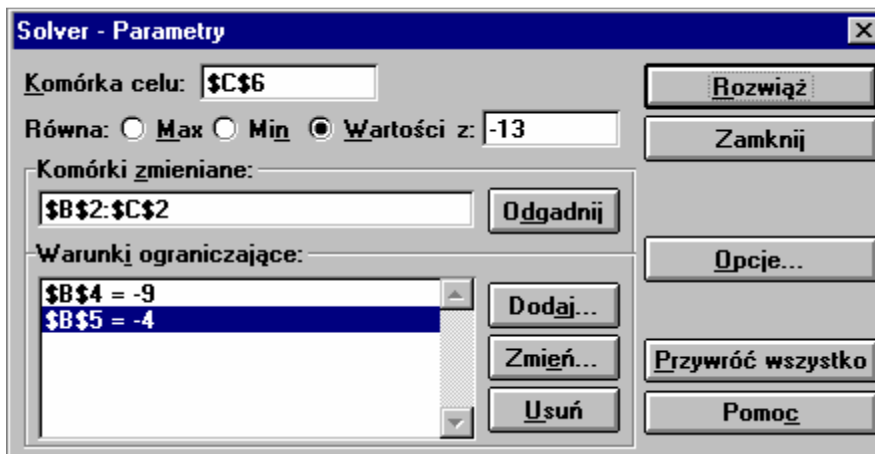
Solver - Parametry

Komórka celu: \$C\$6

Równa: Max Min Wartości z: -13

Komórki zmieniane:

\$B\$2:\$C\$2

Odgadnij

Warunki ograniczające:

\$B\$4 = -9
\$B\$5 = -4

Dodaj...

Zmień...

Usuń

Rozwiąż

Zamknij

Opcje...

Przywróć wszystko

Pomoc